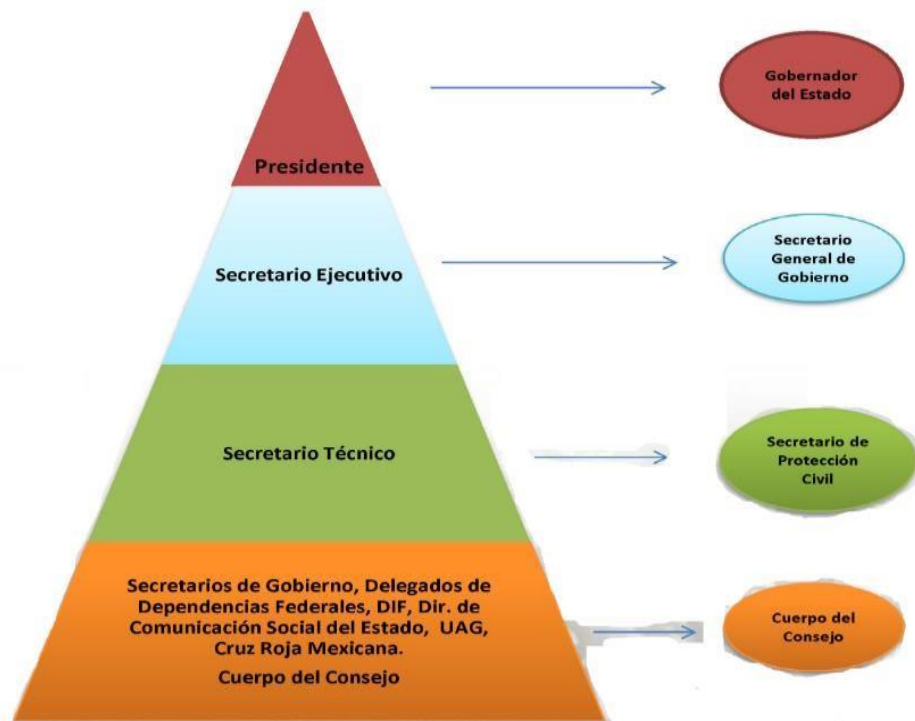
Presidente

Gobernador del Estado

Secretario Ejecutivo

Secretario General de Gobierno

Secretario Técnico

Secretario de Protección Civil

Secretarios de Gobierno, Delegados de Dependencias Federales, DIF, Dir. de Comunicación Social del Estado, UAG, Cruz Roja Mexicana.

Cuerpo del Consejo

Cuerpo del Consejo